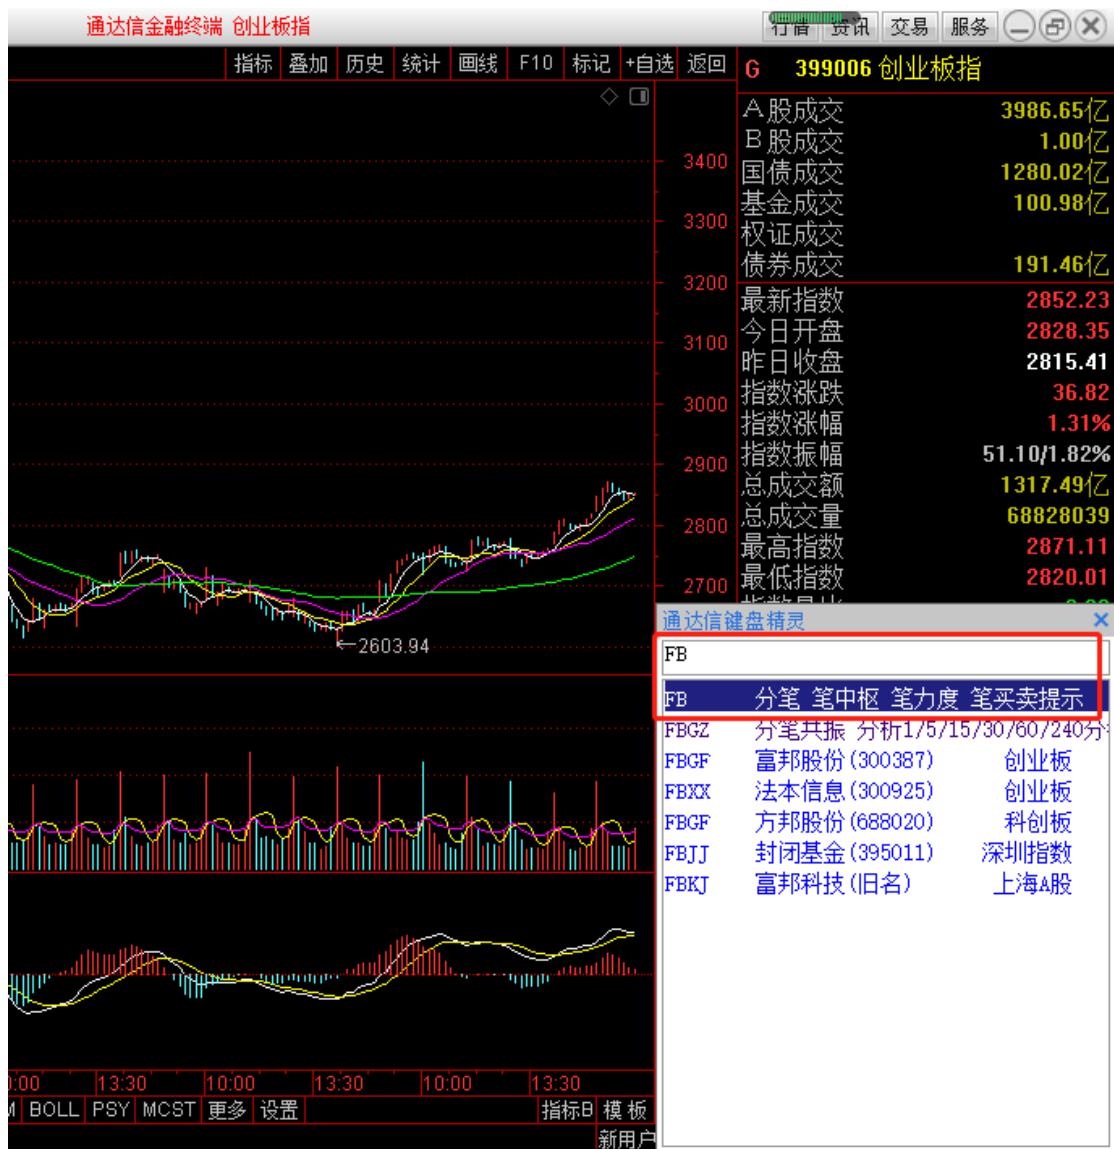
通达信金融终端 创业板指

行情 资讯 交易 服务

指标 叠加 历史 统计 画线 F10 标记 +自选 返回

G 399006 创业板指

| | |
|---|---|
| A股成交 | 3986.65亿 |
| B股成交 | 1.00亿 |
| 国债成交 | 1280.02亿 |
| 基金成交 | 100.98亿 |
| 权证成交 | |
| 债券成交 | 191.46亿 |
| 最新指数 | 2852.23 |
| 今日开盘 | 2828.35 |
| 昨日收盘 | 2815.41 |
| 指数涨跌 | 36.82 |
| 指数涨幅 | 1.31% |
| 指数振幅 | 51.10/1.82% |
| 总成交额 | 1317.49亿 |
| 总成交量 | 68828039 |
| 最高指数 | 2871.11 |
| 最低指数 | 2820.01 |

3400
3300
3200
3100
3000
2900
2800
2700
←2603.94

通达信键盘精灵

FB

| | | |
|---|---|---|
| FB | 分笔 笔中枢 笔力度 笔买卖提示 | |
| FBGZ | 分笔共振 分析1/5/15/30/60/240分 | |
| FBGF | 富邦股份(300387) | 创业板 |
| FBXX | 法本信息(300925) | 创业板 |
| FBGF | 方邦股份(688020) | 科创板 |
| FBJJ | 封闭基金(395011) | 深圳指数 |
| FBKJ | 富邦科技(旧名) | 上海A股 |

:00 13:30 10:00 13:30 10:00 13:30

BOLL PSY MCST 更多 设置 指标B 模板

新用户